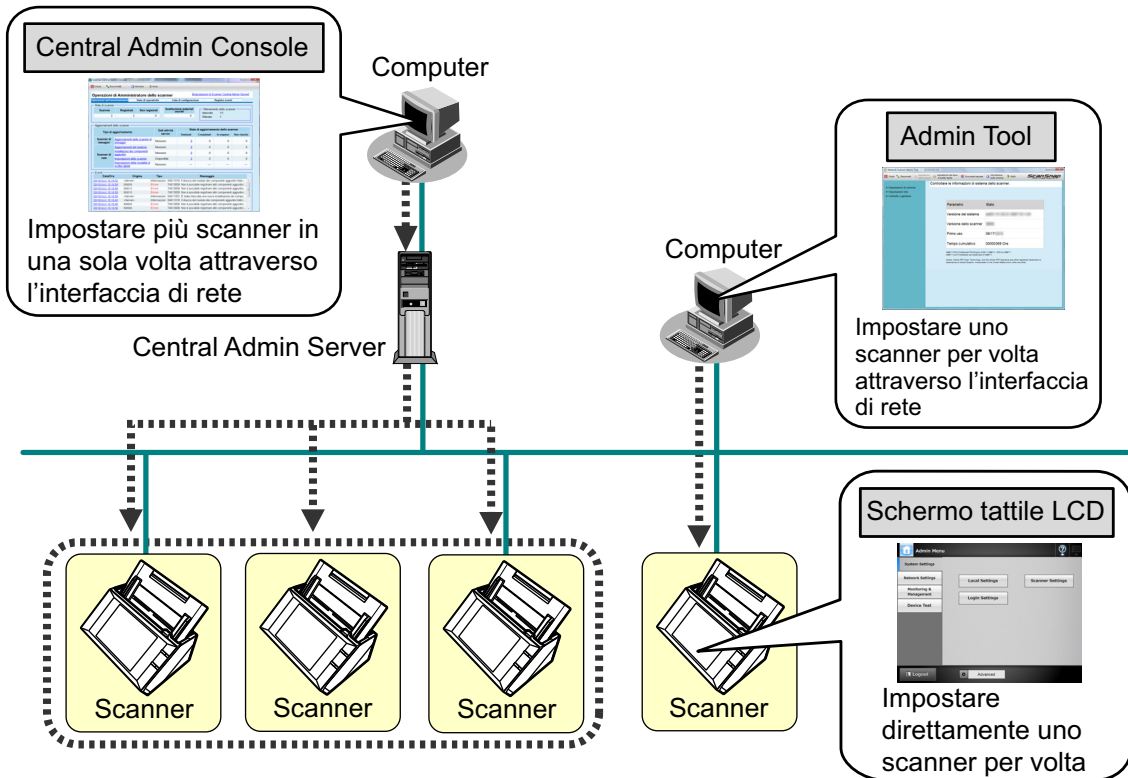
Central Admin Console

Operazioni di Amministrazione dello scanner

Impostare più scanner in una sola volta attraverso l'interfaccia di rete

Computer

Central Admin Server

Admin Tool

Controllare le informazioni di sistema dello scanner.

Parametro

Stato

Versione del sistema

Versione dello scanner

Primo uso

Tempo cumulativo

Impostare uno scanner per volta attraverso l'interfaccia di rete

Computer

Schermo tattile LCD

Admin Menu

System Settings

Network Settings

Monitoring & Management

Device Test

Local Settings

Scanner Settings

Login Settings

Logout

Advanced

Impostare direttamente uno scanner per volta

Scanner

Scanner

Scanner

Scanner